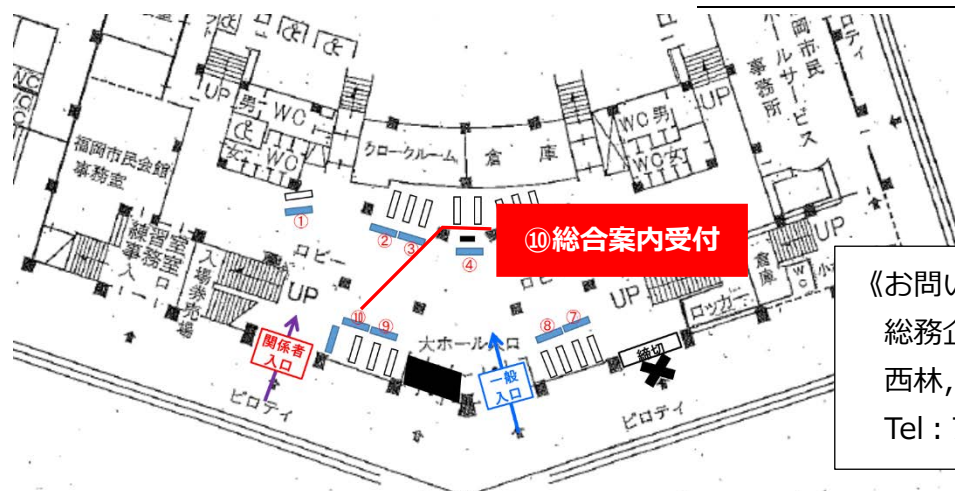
福岡市民会館事務室

WC

UP

男

WC

女

WC

クロークルーム

倉庫

WC 男

WC 女

UP

福岡市民ホールサービス事務所

ピロティ

練習室

事務室入口

入場券売場

ロビー

UP

①

②

③

④

⑩総合案内受付

UP

倉庫

ロッカー

関係者入口

⑩

⑨

大ホール入口

一般入口

⑧

⑦

締切

ピロティ

ピロティ

UP

《お問い

総務企

西林,

Tel：